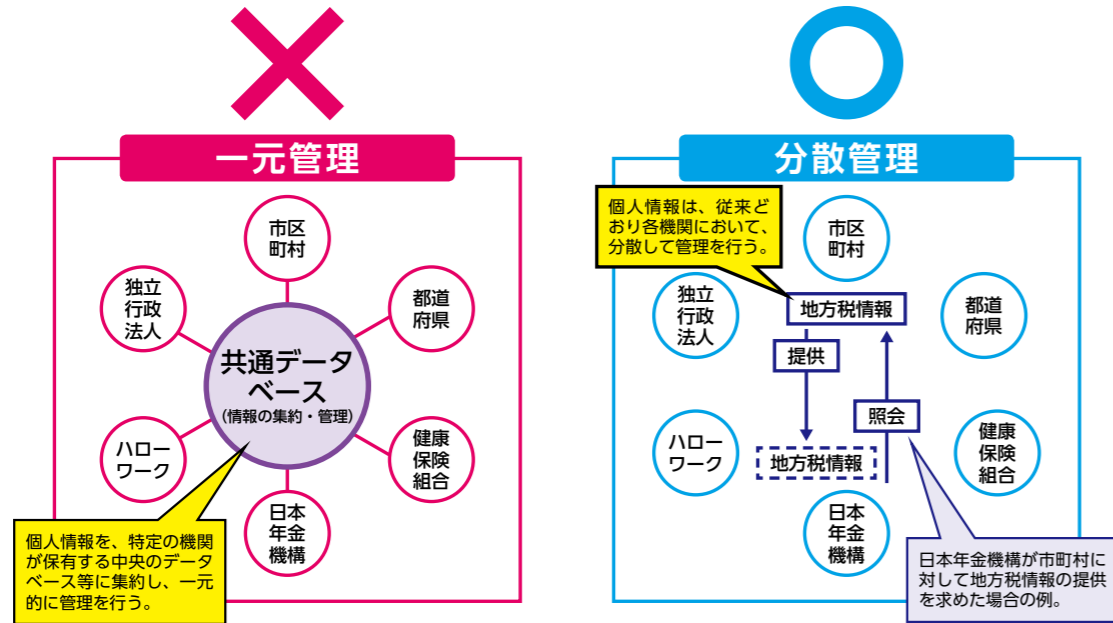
一元管理

市区町村

独立行政法人

都道府県

共通データベース
(情報の集約・管理)

ハローワーク

健康保険組合

日本年金機構

個人情報を、特定の機関が保有する中央のデータベース等に集約し、一元的に管理を行う。

分散管理

個人情報は、従来どおり各機関において、分散して管理を行う。

市区町村

独立行政法人

都道府県

地方税情報

提供

照会

地方税情報

ハローワーク

健康保険組合

日本年金機構

日本年金機構が市町村に対して地方税情報の提供を求めた場合の例。